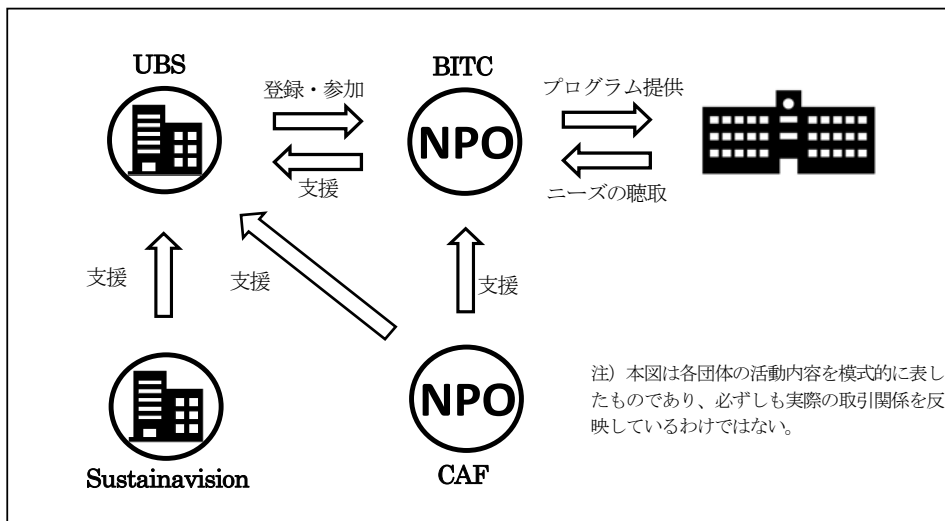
UBS

登録・参加

BITC

プログラム提供

NPO

支援

ニーズの聴取

支援

支援

支援

NPO

注）本図は各団体の活動内容を模式的に表したものであり、必ずしも実際の取引関係を反映しているわけではない。

Sustainavision

CAF